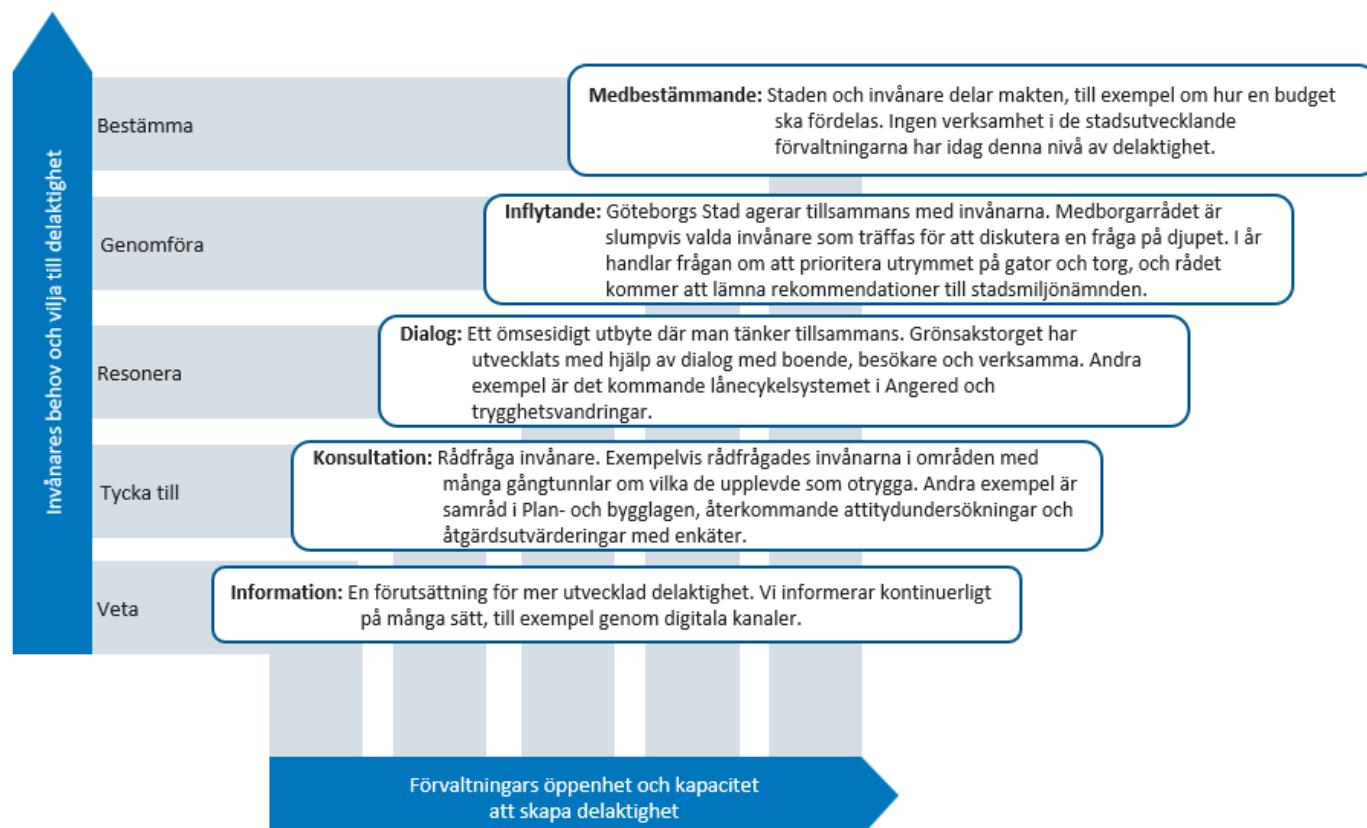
Invånares behov och vilja till delaktighet

Bestämma

Medbestämmande: Staden och invånare delar makten, till exempel om hur en budget ska fördelas. Ingen verksamhet i de stadsutvecklande förvaltningarna har idag denna nivå av delaktighet.

Genomföra

Inflytande: Göteborgs Stad agerar tillsammans med invånarna. Medborgarrådet är slumpvis valda invånare som träffas för att diskutera en fråga på djupet. I år handlar frågan om att prioritera utrymmet på gator och torg, och rådet kommer att lämna rekommendationer till stadsmiljönämnden.

Resonera

Dialog: Ett ömsesidigt utbyte där man tänker tillsammans. Grönsakstorget har utvecklats med hjälp av dialog med boende, besökare och verksamma. Andra exempel är det kommande lånecykelsystemet i Angered och trygghetsvandringar.

Tycka till

Konsultation: Rådfråga invånare. Exempelvis rådfrågades invånarna i områden med många gångtunnlar om vilka de upplevde som otrygga. Andra exempel är samråd i Plan- och bygglagen, återkommande attitydundersökningar och åtgärdsutvärderingar med enkäter.

Veta

Information: En förutsättning för mer utvecklad delaktighet. Vi informerar kontinuerligt på många sätt, till exempel genom digitala kanaler.

Förvaltningars öppenhet och kapacitet att skapa delaktighet